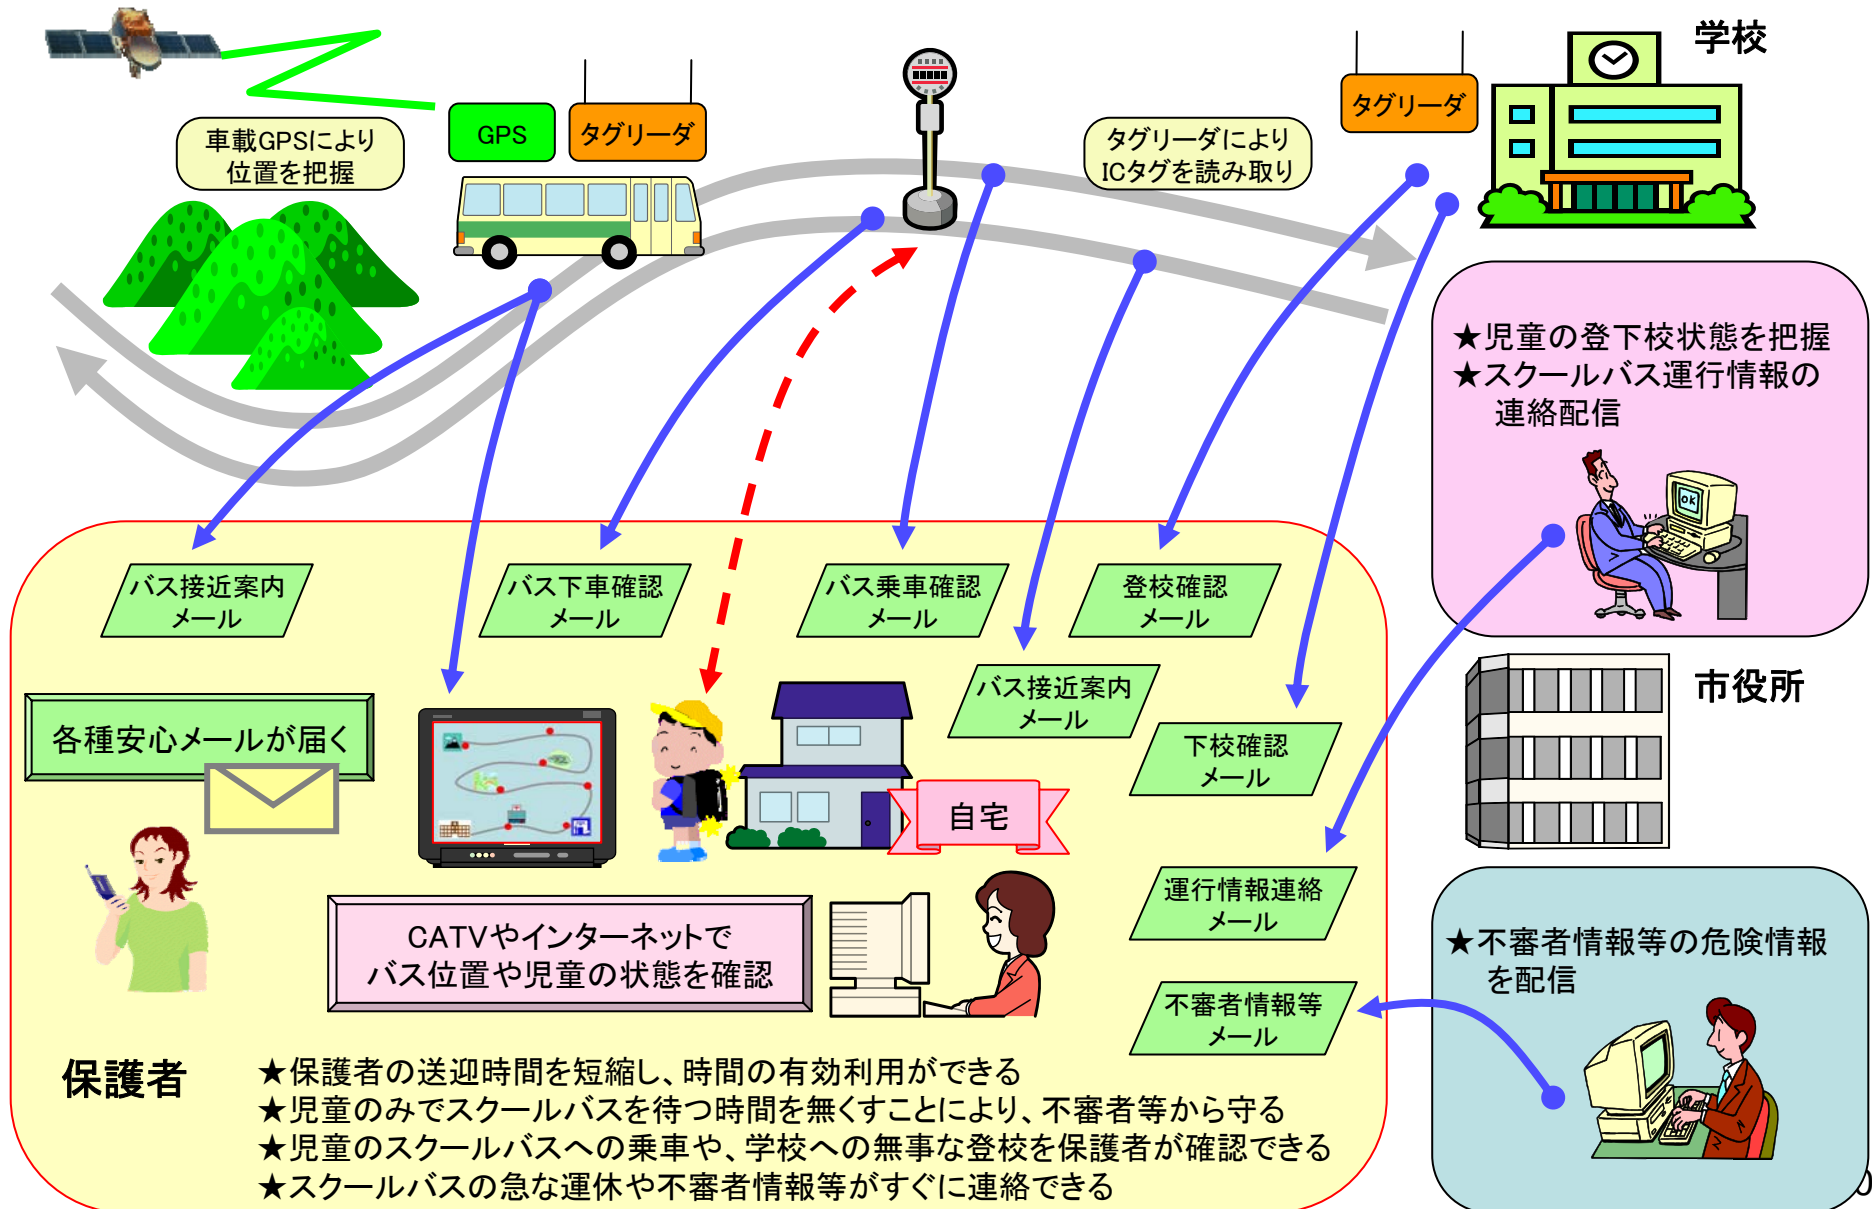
学校

車載GPSにより
位置を把握

GPS

タグリーダ

タグリーダにより
ICタグを読み取り

タグリーダ

★児童の登下校状態を把握
★スクールバス運行情報の
連絡配信

バス接近案内
メール

バス下車確認
メール

バス乗車確認
メール

登校確認
メール

バス接近案内
メール

下校確認
メール

市役所

各種安心メールが届く

自宅

運行情報連絡
メール

★不審者情報等の危険情報
を配信

CATVやインターネットで
バス位置や児童の状態を確認

不審者情報等
メール

保護者

★保護者の送迎時間を短縮し、時間の有効利用ができる
★児童のみでスクールバスを待つ時間を無くすことにより、不審者等から守る
★児童のスクールバスへの乗車や、学校への無事な登校を保護者が確認できる
★スクールバスの急な運休や不審者情報等がすぐに連絡できる